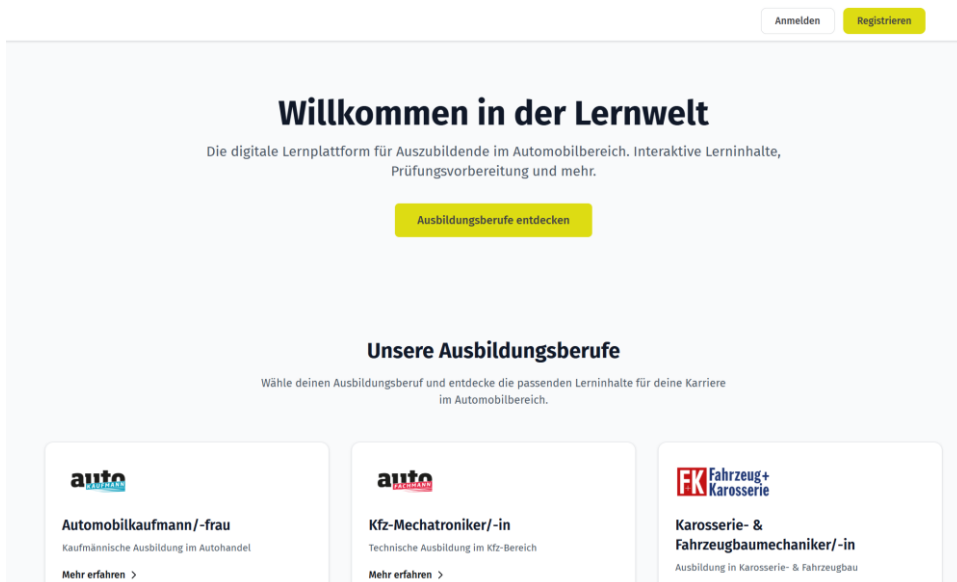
Anmelden Registrieren

Willkommen in der Lernwelt

Die digitale Lernplattform für Auszubildende im Automobilbereich. Interaktive Lerninhalte, Prüfungsvorbereitung und mehr.

Ausbildungsberufe entdecken

Unsere Ausbildungsberufe

Wähle deinen Ausbildungsberuf und entdecke die passenden Lerninhalte für deine Karriere im Automobilbereich.

auto KAUFMANN

Automobilkaufmann/-frau

Kaufmännische Ausbildung im Autohandel

Mehr erfahren >

auto FACHMANN

Kfz-Mechatroniker/-in

Technische Ausbildung im Kfz-Bereich

Mehr erfahren >

FK Fahrzeug+ Karosserie

Karosserie- & Fahrzeugbaumechaniker/-in

Ausbildung in Karosserie- & Fahrzeugbau